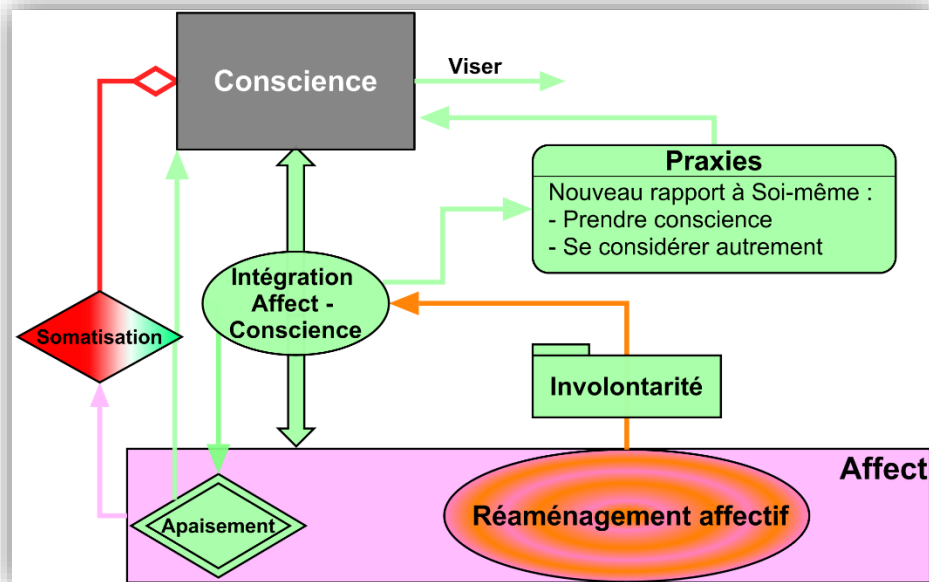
Conscience

Viser

Praxies
Nouveau rapport à Soi-même :
- Prendre conscience
- Se considérer autrement

Intégration Affect - Conscience

Somatisation

Involontarité

Affect

Apaisement

Réaménagement affectif